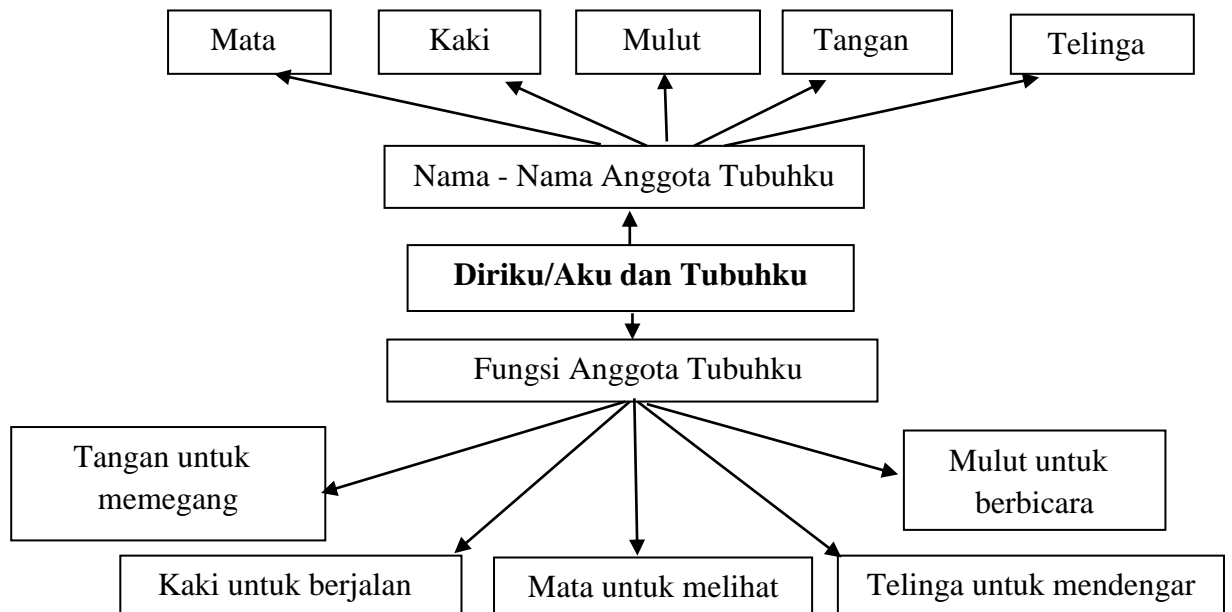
Mata

Kaki

Mulut

Tangan

Telinga

Nama - Nama Anggota Tubuhku

**Diriku/Aku dan Tubuhku**

Fungsi Anggota Tubuhku

Tangan untuk memegang

Mulut untuk berbicara

Kaki untuk berjalan

Mata untuk melihat

Telinga untuk mendengar